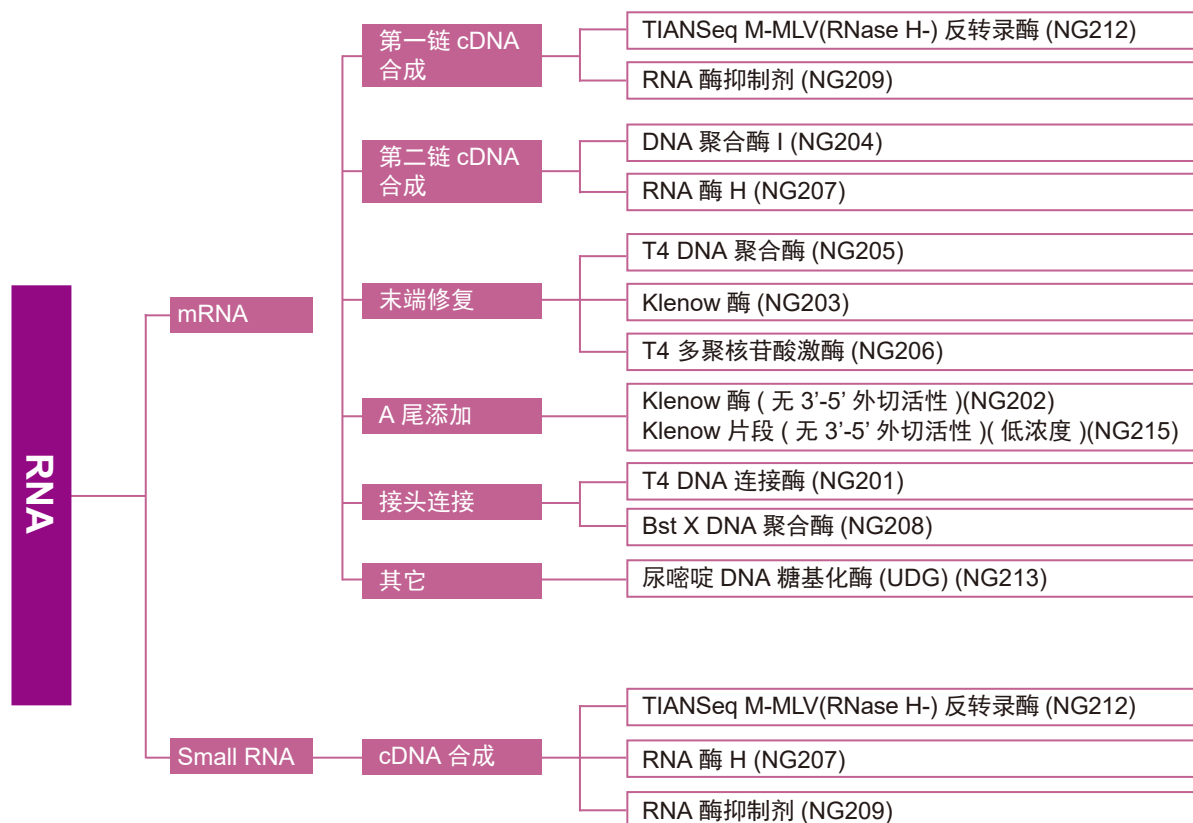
RNA

mRNA

第一链 cDNA 合成

TIANSeq M-MLV(RNase H-) 反转录酶 (NG212)

RNA 酶抑制剂 (NG209)

第二链 cDNA 合成

DNA 聚合酶 I (NG204)

RNA 酶 H (NG207)

末端修复

T4 DNA 聚合酶 (NG205)

Klenow 酶 (NG203)

T4 多聚核苷酸激酶 (NG206)

A 尾添加

Klenow 酶 ( 无 3'-5' 外切活性 )(NG202)
Klenow 片段 ( 无 3'-5' 外切活性 )( 低浓度 )(NG215)

接头连接

T4 DNA 连接酶 (NG201)

Bst X DNA 聚合酶 (NG208)

其它

尿嘧啶 DNA 糖基化酶 (UDG) (NG213)

Small RNA

cDNA 合成

TIANSeq M-MLV(RNase H-) 反转录酶 (NG212)

RNA 酶 H (NG207)

RNA 酶抑制剂 (NG209)